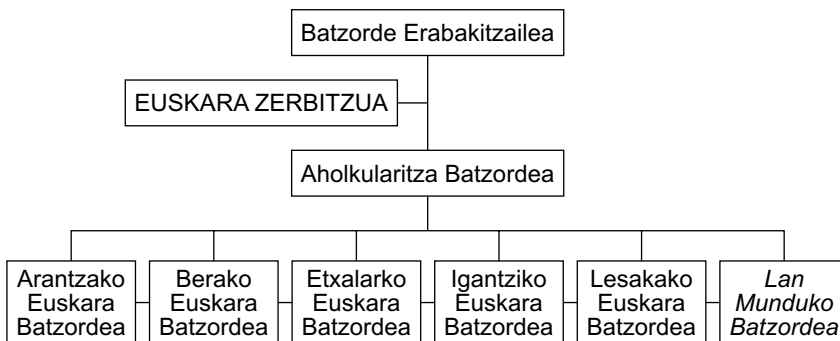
Batzorde Erabakitzailea

EUSKARA ZERBITZUA

Aholkularitza Batzordea

Arantzako Euskara Batzordea

Berako Euskara Batzordea

Etxalarko Euskara Batzordea

Igantziko Euskara Batzordea

Lesakako Euskara Batzordea

Lan Munduko Batzordea